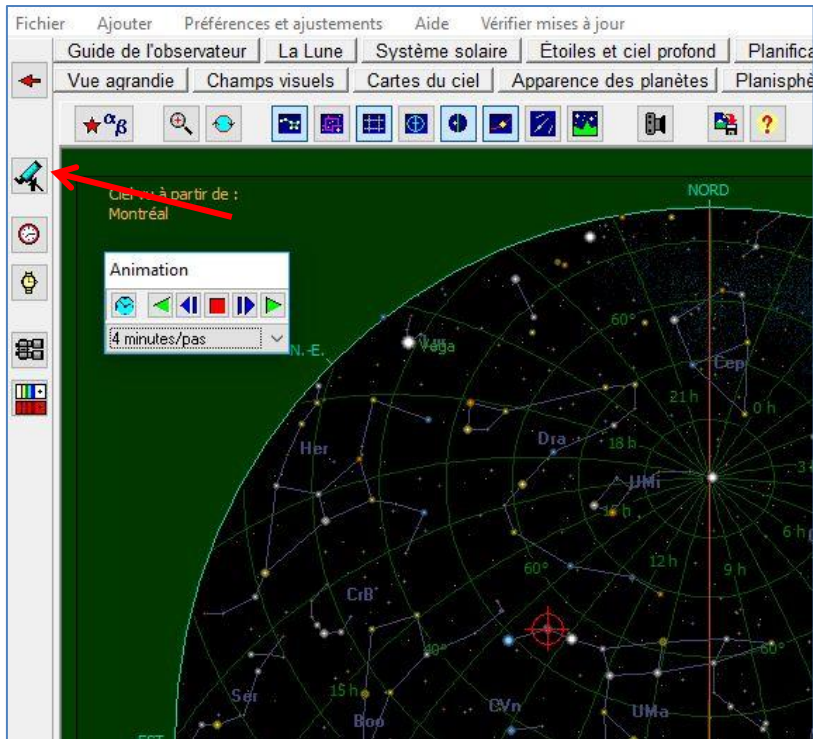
Fichier Ajouter Préférences et ajustements Aide Vérifier mises à jour

Guide de l'observateur | La Lune | Système solaire | Étoiles et ciel profond | Planifica

Vue agrandie | Champs visuels | Cartes du ciel | Apparence des planètes | Planisphè

Ciel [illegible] à partir de :
Montréal

Animation

4 minutes/pas

NORD

N.-E.

Vega

Cep

60°

21 h

0 h

Her

Dra

18 h

UMi

3

6 h

CrB

60°

12 h

9 h

40°

Ser

15 h

Boo

CVn

UMa

EST